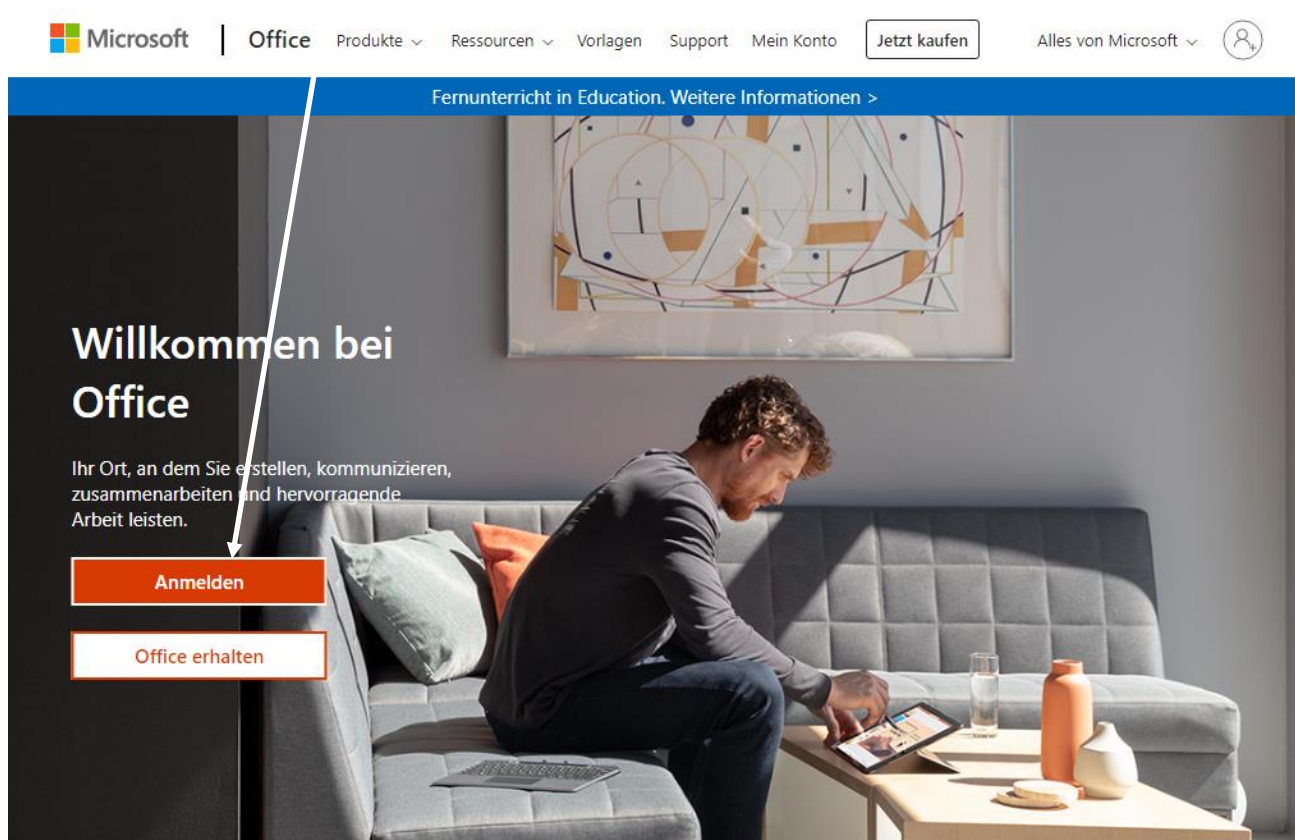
Microsoft | Office Produkte Ressourcen Vorlagen Support Mein Konto Jetzt kaufen Alles von Microsoft

Fernunterricht in Education. Weitere Informationen >

Willkommen bei Office

Ihr Ort, an dem Sie erstellen, kommunizieren, zusammenarbeiten und hervorragende Arbeit leisten.

Anmelden

Office erhalten